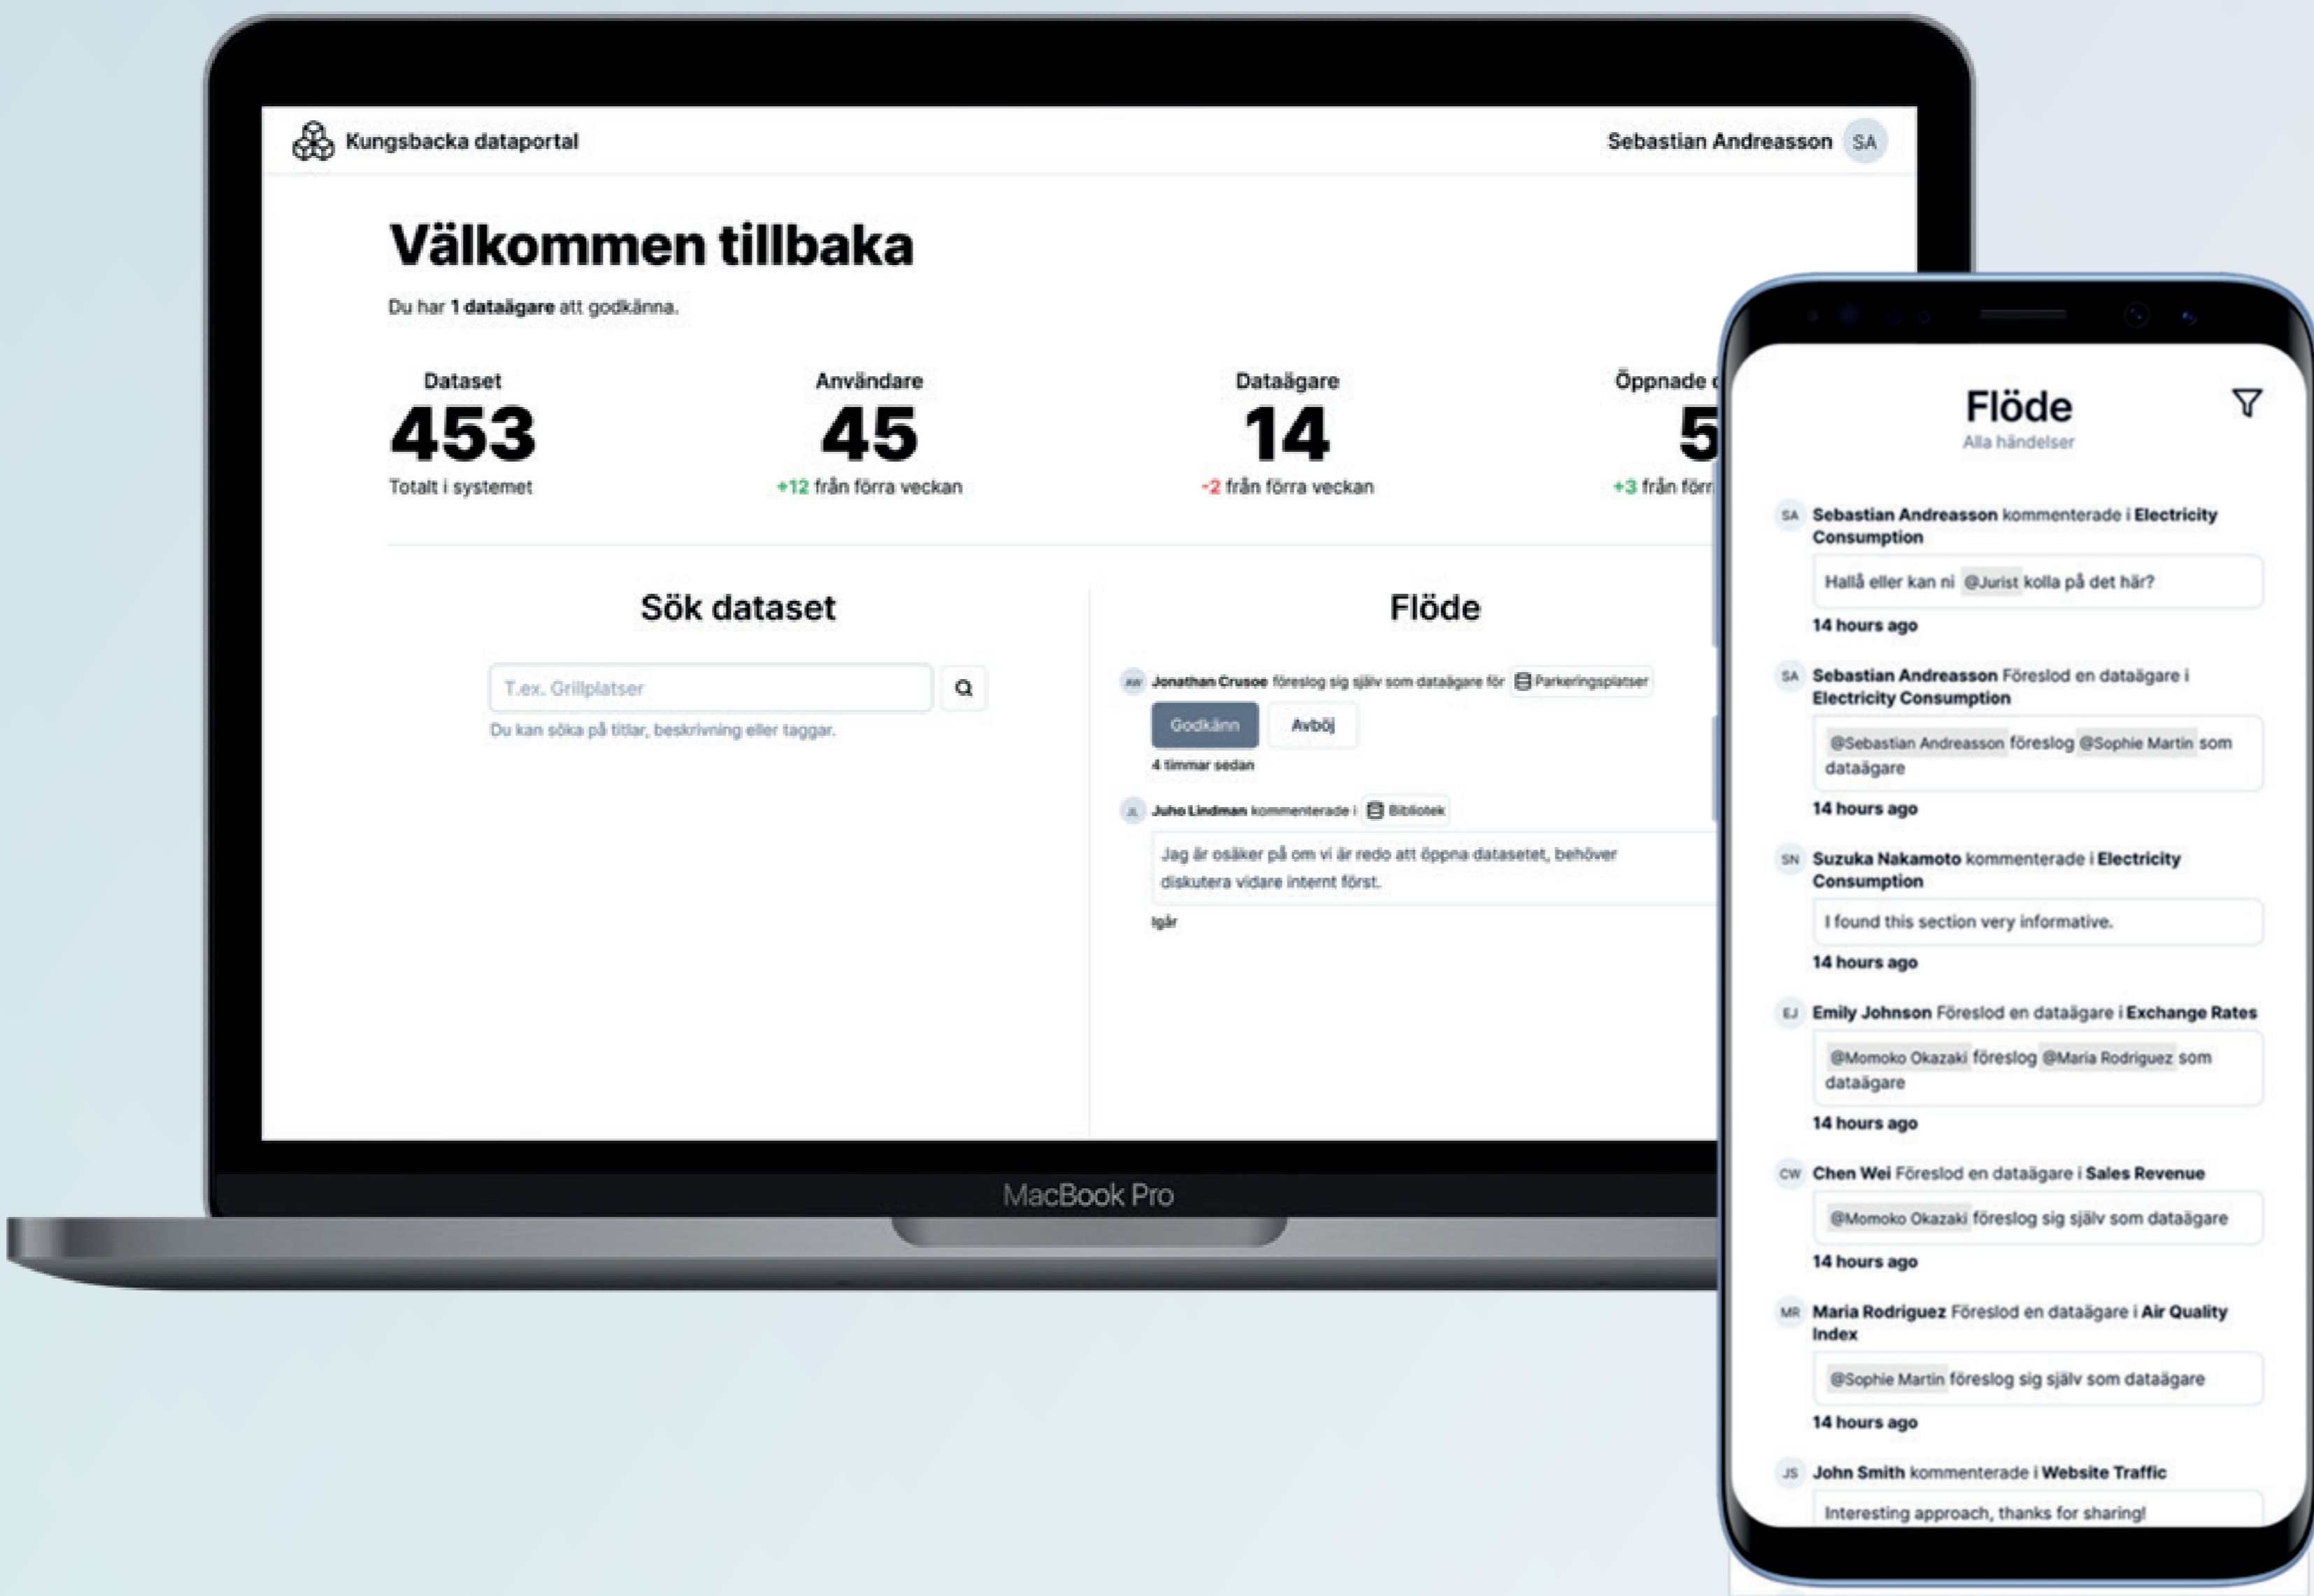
Kungsbacka dataportal

Sebastian Andreasson SA

Välkommen tillbaka

Du har 1 dataägare att godkänna.

Dataset
453
Totalt i systemet

Användare
45
+12 från förra veckan

Dataägare
14
-2 från förra veckan

Öppnade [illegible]
5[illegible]
+3 från förr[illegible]

Sök dataset

T.ex. Grillplatser

Du kan söka på titlar, beskrivning eller taggar.

Flöde

AW Jonathan Crusoe föreslog sig själv som dataägare för Parkeringsplatser

Godkänn Avböj

4 timmar sedan

JL Juho Lindman kommenterade i Bibliotek

Jag är osäker på om vi är redo att öppna datasetet, behöver diskutera vidare internt först.

Igår

MacBook Pro

Flöde
Alla händelser

SA Sebastian Andreasson kommenterade i Electricity Consumption

Hallå eller kan ni @Jurist kolla på det här?

14 hours ago

SA Sebastian Andreasson Föreslod en dataägare i Electricity Consumption

@Sebastian Andreasson föreslog @Sophie Martin som dataägare

14 hours ago

SN Suzuka Nakamoto kommenterade i Electricity Consumption

I found this section very informative.

14 hours ago

EJ Emily Johnson Föreslod en dataägare i Exchange Rates

@Momoko Okazaki föreslog @Maria Rodriguez som dataägare

14 hours ago

CW Chen Wei Föreslod en dataägare i Sales Revenue

@Momoko Okazaki föreslog sig själv som dataägare

14 hours ago

MR Maria Rodriguez Föreslod en dataägare i Air Quality Index

@Sophie Martin föreslog sig själv som dataägare

14 hours ago

JS John Smith kommenterade i Website Traffic

Interesting approach, thanks for sharing!